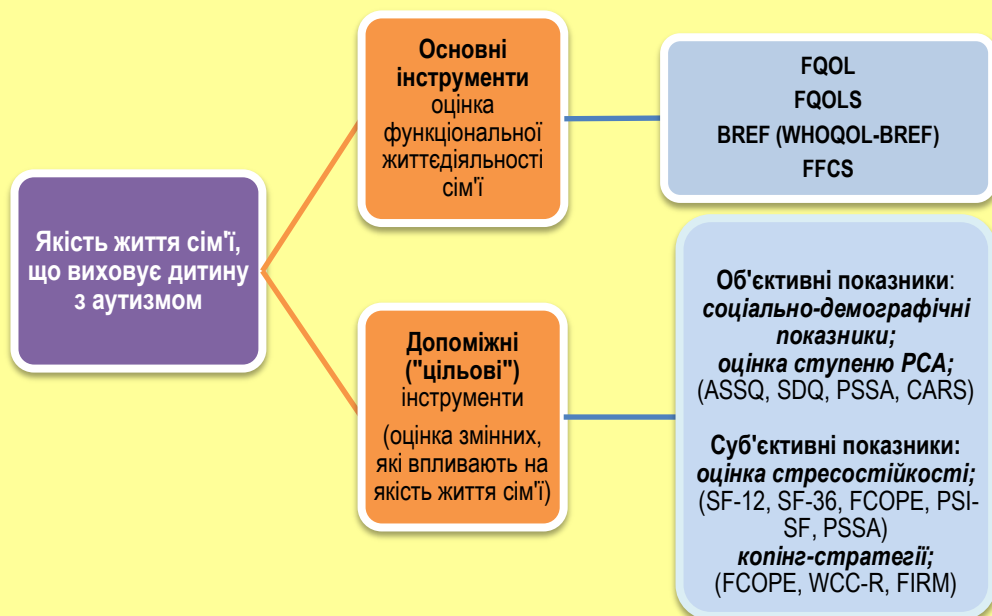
Якість життя сім'ї, що виховує дитину з аутизмом

Основні інструменти оцінка функціональної життєдіяльності сім'ї

FQOL
FQOLS
BREF (WHOQOL-BREF)
FFCS

Допоміжні ("цільові") інструменти

(оцінка змінних, які впливають на якість життя сім'ї)

Об'єктивні показники: соціально-демографічні показники; оцінка ступеню РСА; (ASSQ, SDQ, PSSA, CARS)

Суб'єктивні показники: оцінка стресостійкості; (SF-12, SF-36, FCOPE, PSI-SF, PSSA) копінг-стратегії; (FCOPE, WCC-R, FIRM)